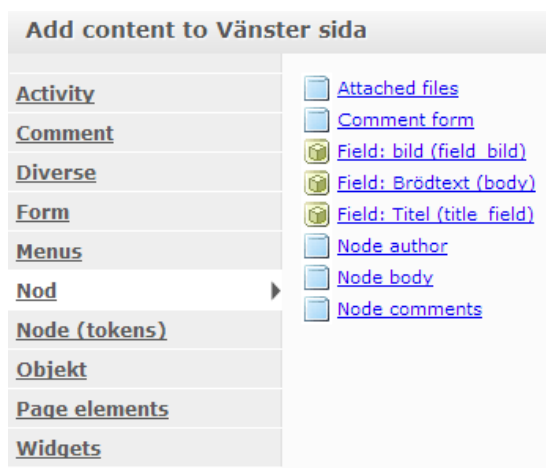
Add content to Vänster sida

Activity
Comment
Diverse
Form
Menus
Nod
Node (tokens)
Objekt
Page elements
Widgets

Attached files
Comment form
Field: bild (field_bild)
Field: Brödtext (body)
Field: Titel (title_field)
Node author
Node body
Node comments